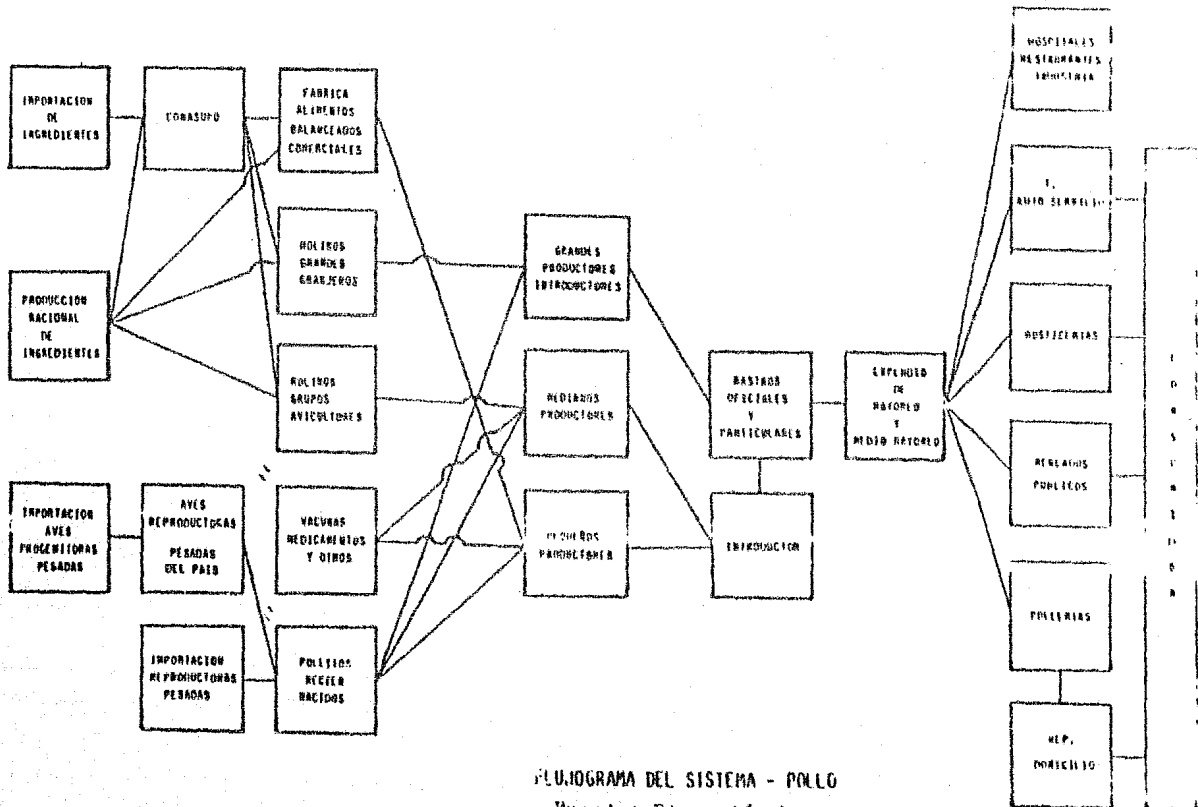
IMPORTACION DE INGREDIENTES

CONASUPO

FABRICA ALIMENTOS BALANCEADOS COMERCIALES

PRODUCCION NACIONAL DE INGREDIENTES

MOLINOS GRANDES GRANJEROS

MOLINOS GRUPOS AVICULTORES

IMPORTACION AVES PROGENITORAS PESADAS

AVES REPRODUCTORAS PESADAS DEL PAIS

VACUNAS MEDICAMENTOS Y OTROS

IMPORTACION REPRODUCTORAS PESADAS

POLLITOS RECIEN NACIDOS

GRANDES PRODUCTORES INTRODUCTORES

MEDIANOS PRODUCTORES

PEQUEÑOS PRODUCTORES

RASTROS OFICIALES Y PARTICULARES

INTRODUCTOR

EXPENDIO DE MAYOREO Y MEDIO MAYOREO

HOSPITALES RESTAURANTES INDUSTRIA

T. AUTO SERVICIO

ROSTICERIAS

MERCADOS PUBLICOS

POLLERIAS

REP. DOMICILIO

C O N S U M I D O R

FLUJOGRAMA DEL SISTEMA - POLLO

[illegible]